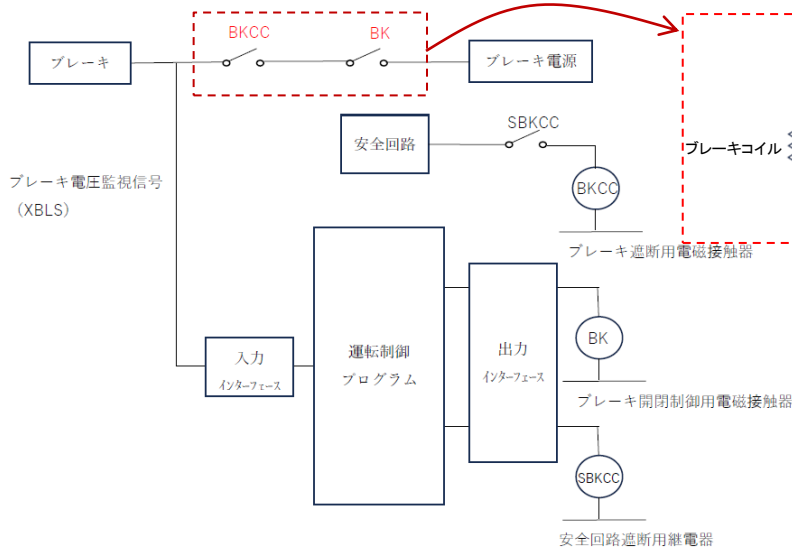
BKCC

BK

ブレーキ

ブレーキ電源

ブレーキコイル

安全回路

SBKCC

BKCC

ブレーキ電圧監視信号
（XBLS）

ブレーキ遮断用電磁接触器

入力
インターフェース

運転制御
プログラム

出力
インターフェース

BK

ブレーキ開閉制御用電磁接触器

SBKCC

安全回路遮断用継電器